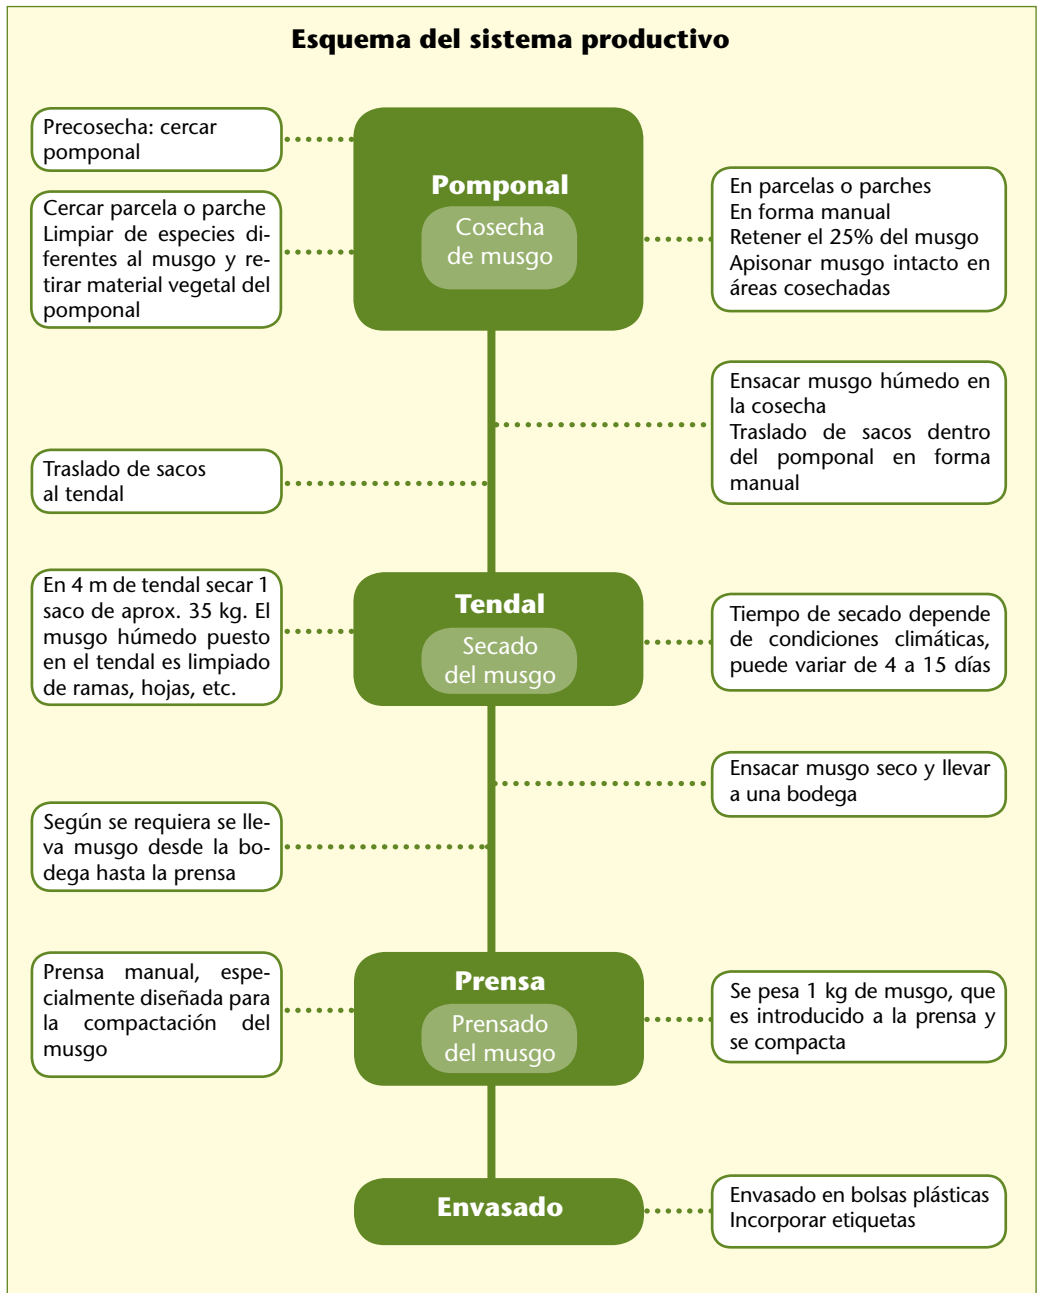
Esquema del sistema productivo

Precosecha: cercar pomponal

Cercar parcela o parche
Limpiar de especies diferentes al musgo y retirar material vegetal del pomponal

Pomponal
Cosecha de musgo

En parcelas o parches
En forma manual
Retener el 25% del musgo
Apisonar musgo intacto en áreas cosechadas

Ensacar musgo húmedo en la cosecha
Traslado de sacos dentro del pomponal en forma manual

Traslado de sacos al tendal

En 4 m de tendal secar 1 saco de aprox. 35 kg. El musgo húmedo puesto en el tendal es limpiado de ramas, hojas, etc.

Tendal
Secado del musgo

Tiempo de secado depende de condiciones climáticas, puede variar de 4 a 15 días

Ensacar musgo seco y llevar a una bodega

Según se requiera se lleva musgo desde la bodega hasta la prensa

Prensa manual, especialmente diseñada para la compactación del musgo

Prensa
Prensado del musgo

Se pesa 1 kg de musgo, que es introducido a la prensa y se compacta

Envasado

Envasado en bolsas plásticas
Incorporar etiquetas